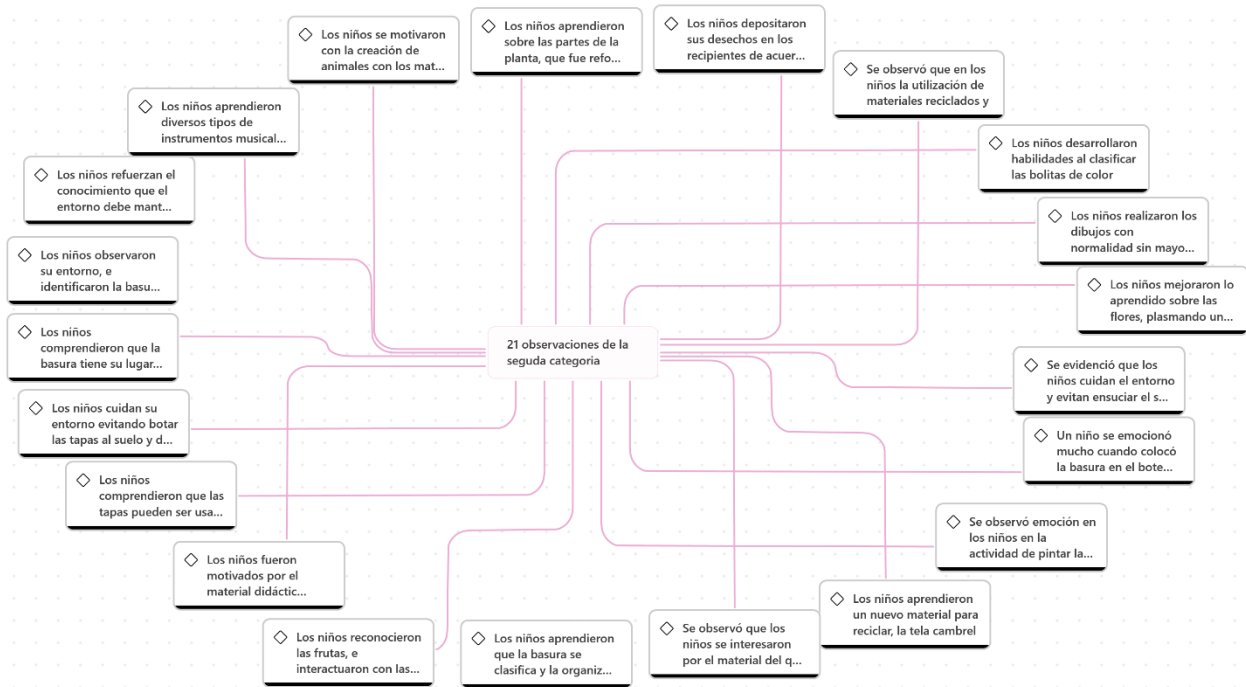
21 observaciones de la seguda categoria

◇ Los niños se motivaron con la creación de animales con los mat...

◇ Los niños aprendieron sobre las partes de la planta, que fue refo...

◇ Los niños depositaron sus desechos en los recipientes de acuer...

◇ Se observó que en los niños la utilización de materiales reciclados y

◇ Los niños desarrollaron habilidades al clasificar las bolitas de color

◇ Los niños realizaron los dibujos con normalidad sin mayo...

◇ Los niños mejoraron lo aprendido sobre las flores, plasmando un...

◇ Se evidenció que los niños cuidan el entorno y evitan ensuciar el s...

◇ Un niño se emocionó mucho cuando colocó la basura en el bote...

◇ Se observó emoción en los niños en la actividad de pintar la...

◇ Los niños aprendieron un nuevo material para reciclar, la tela cambrel

◇ Se observó que los niños se interesaron por el material del q...

◇ Los niños aprendieron que la basura se clasifica y la organiz...

◇ Los niños reconocieron las frutas, e interactuaron con las...

◇ Los niños fueron motivados por el material didáctic...

◇ Los niños comprendieron que las tapas pueden ser usa...

◇ Los niños cuidan su entorno evitando botar las tapas al suelo y d...

◇ Los niños comprendieron que la basura tiene su lugar...

◇ Los niños observaron su entorno, e identificaron la basu...

◇ Los niños refuerzan el conocimiento que el entorno debe mant...

◇ Los niños aprendieron diversos tipos de instrumentos musical...